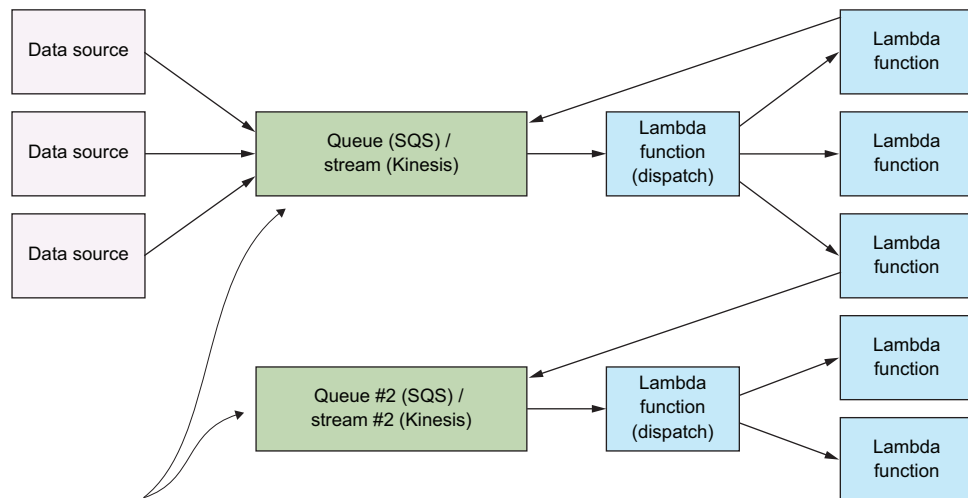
Data source

Data source

Data source

Queue (SQS) / stream (Kinesis)

Lambda function (dispatch)

Lambda function

Lambda function

Lambda function

Queue #2 (SQS) / stream #2 (Kinesis)

Lambda function (dispatch)

Lambda function

Lambda function